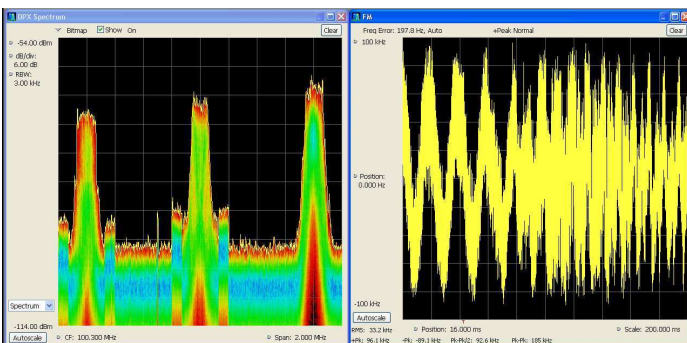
DPX Spectrum

Bitmap Show On

Clear

-54.00 dBm

dB/div: 6.00 dB

RBW: 3.00 kHz

Spectrum

-114.00 dBm

Autoscale

CF: 100.300 MHz

Span: 2.000 MHz

FM

Freq Error: 197.8 Hz, Auto

+Peak Normal

Clear

100 kHz

Position: 0.000 Hz

-100 kHz

Autoscale

Position: 16.000 ms

Scale: 200.000 ms

RMS: 33.2 kHz

+Pk: 96.1 kHz -Pk: -89.1 kHz Pk-Pk/2: 92.6 kHz Pk-Pk: 185 kHz